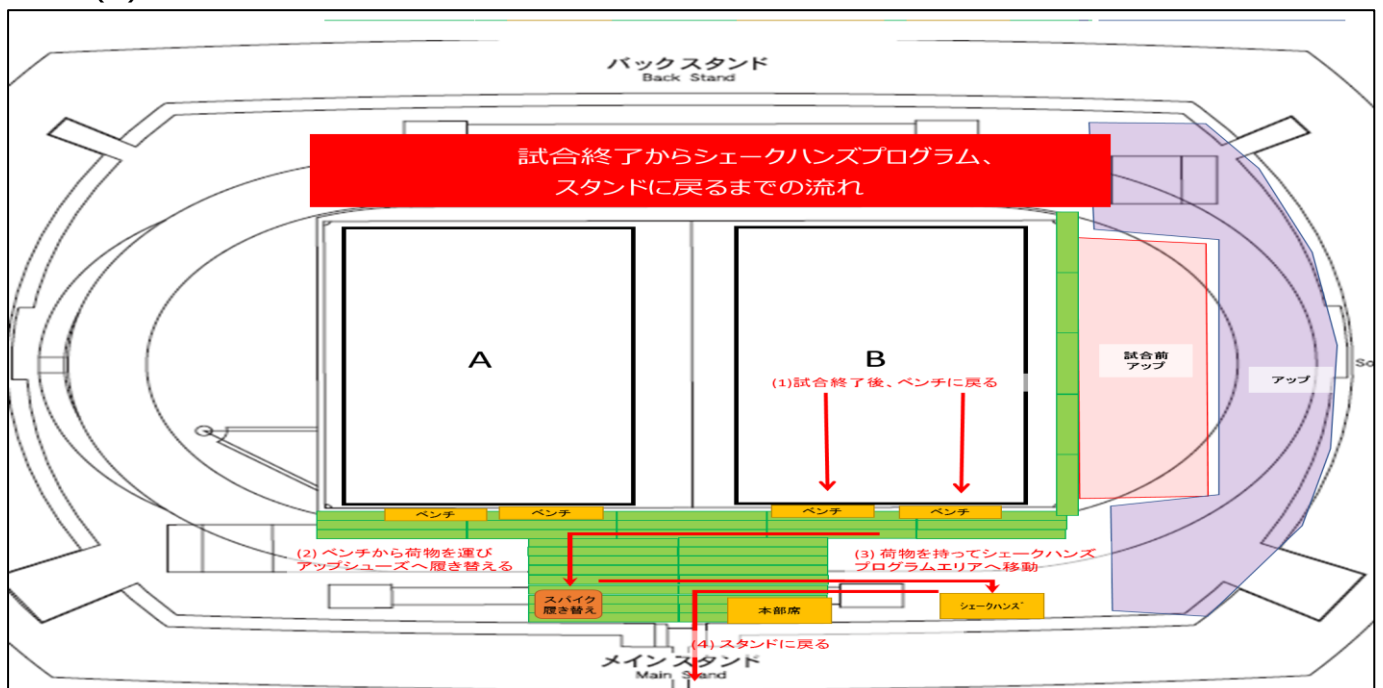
バックスタンド
Back Stand

試合終了からシェークハンズプログラム、
スタンドに戻るまでの流れ

A

B

(1)試合終了後、ベンチに戻る

試合前
アップ

アップ

ベンチ
ベンチ
ベンチ
ベンチ

(2) ベンチから荷物を運び
アップシューズへ履き替える

(3) 荷物を持ってシェークハンズ
プログラムエリアへ移動

スパイク
履き替え

本部席

シェークハンズ

(4) スタンドに戻る

メイン スタンド
Main Stand